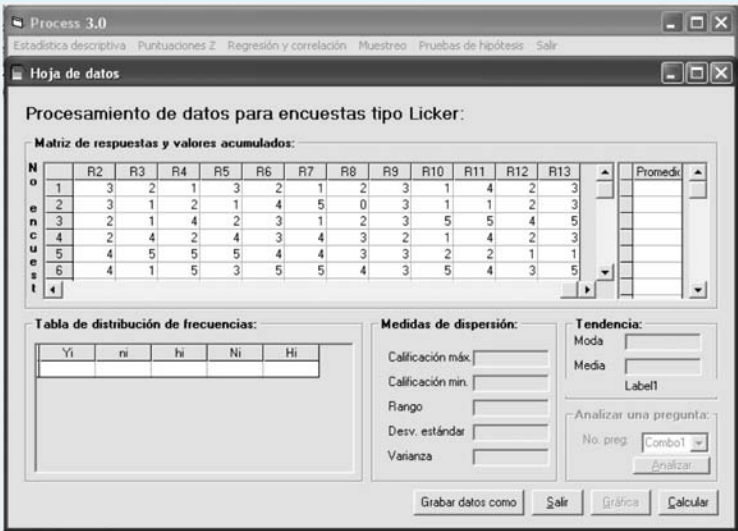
Process 3.0

Estadística descriptiva Puntuaciones Z Regresión y correlación Muestreo Pruebas de hipótesis Salir

Hoja de datos

Procesamiento de datos para encuestas tipo Licker:

Matriz de respuestas y valores acumulados:

N o e n c u e s t

| | R2 | R3 | R4 | R5 | R6 | R7 | R8 | R9 | R10 | R11 | R12 | R13 |
|---|---|---|---|---|---|---|---|---|---|---|---|---|
| 1 | 3 | 2 | 1 | 3 | 2 | 1 | 2 | 3 | 1 | 4 | 2 | 3 |
| 2 | 3 | 1 | 2 | 1 | 4 | 5 | 0 | 3 | 1 | 1 | 2 | 3 |
| 3 | 2 | 1 | 4 | 2 | 3 | 1 | 2 | 3 | 5 | 5 | 4 | 5 |
| 4 | 2 | 4 | 2 | 4 | 3 | 4 | 3 | 2 | 1 | 4 | 2 | 3 |
| 5 | 4 | 5 | 5 | 5 | 4 | 4 | 3 | 3 | 2 | 2 | 1 | 1 |
| 6 | 4 | 1 | 5 | 3 | 5 | 5 | 4 | 3 | 5 | 4 | 3 | 5 |

Promedio

Tabla de distribución de frecuencias:

| Yi | ni | hi | Ni | Hi |
|---|---|---|---|---|
| | | | | |

Medidas de dispersión:

Calificación máx.

Calificación min.

Rango

Desv. estándar

Varianza

Tendencia:

Moda

Media

Label1

Analizar una pregunta:

No. preg. Combo1

Analizar

Grabar datos como Salir Gráfica Calcular